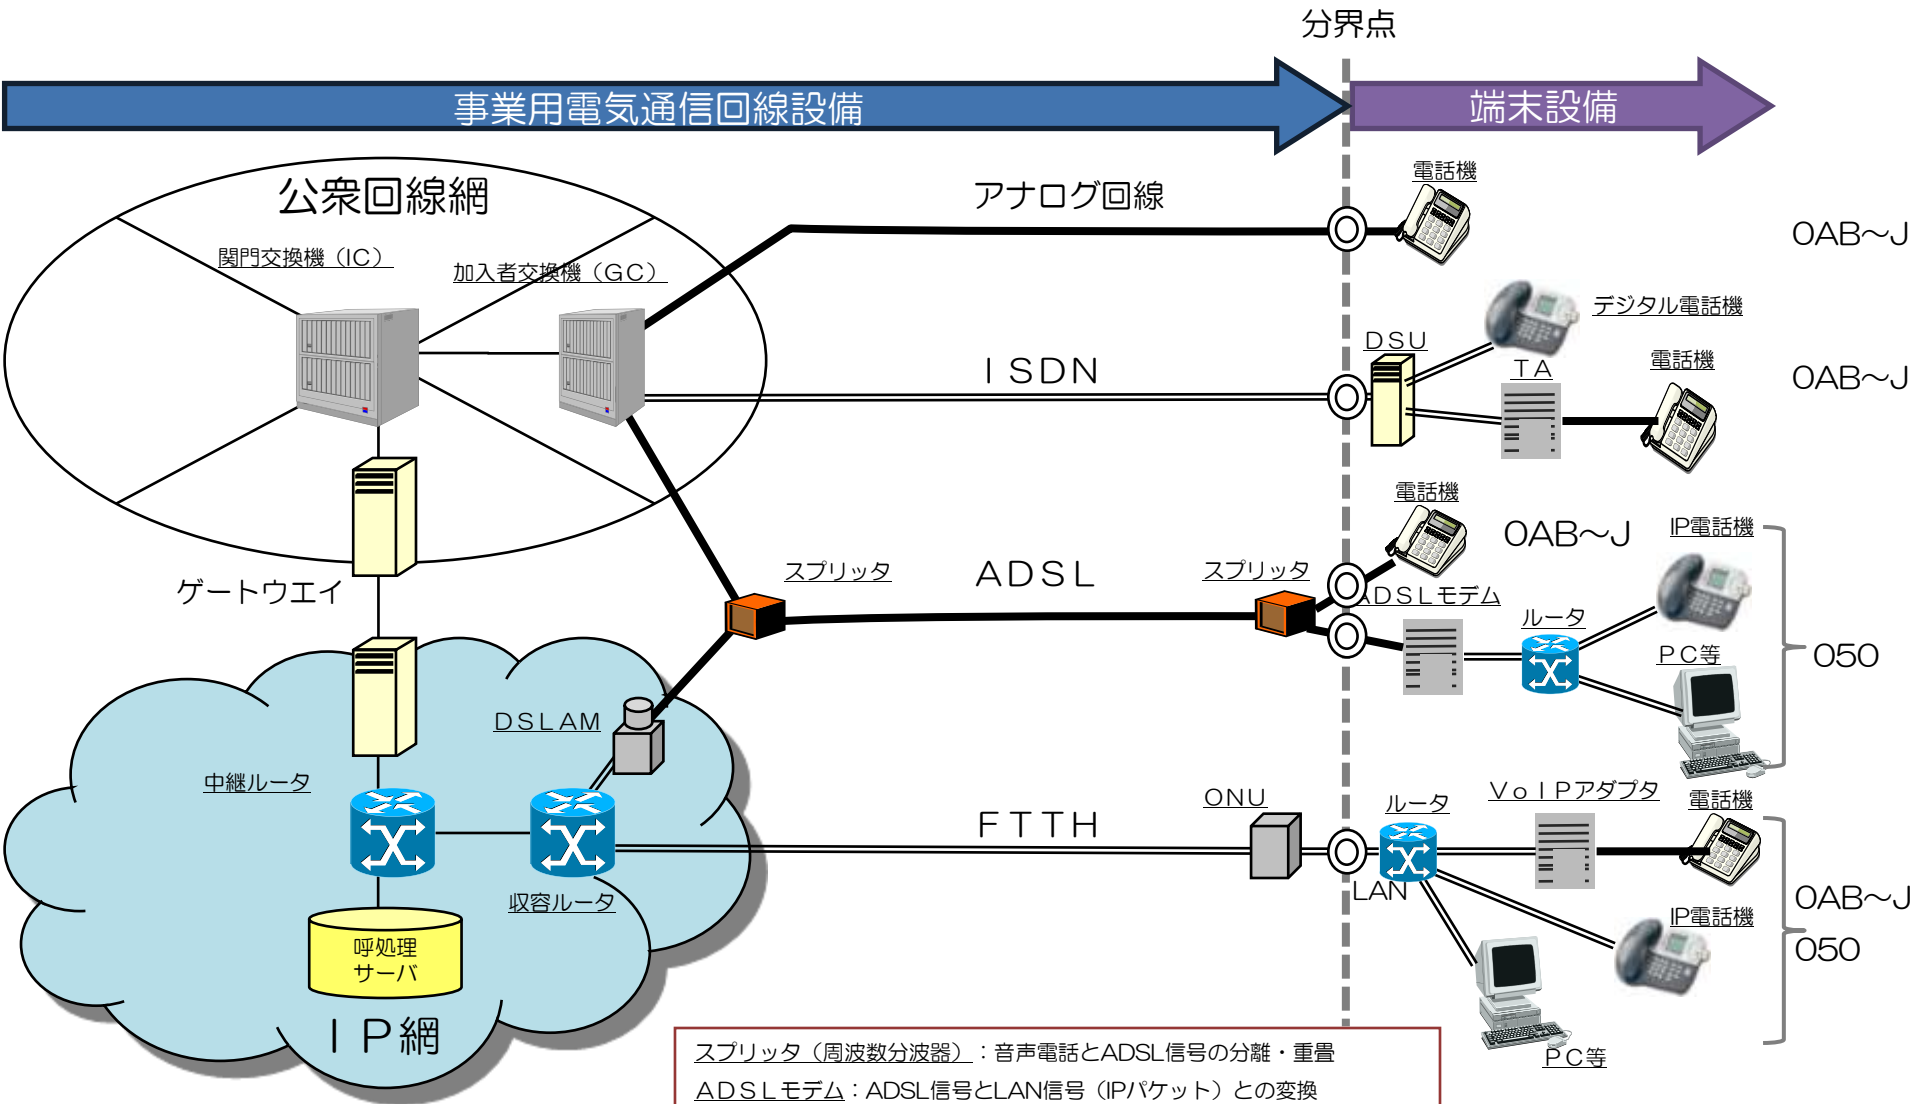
分界点

事業用電気通信回線設備

端末設備

公衆回線網

関門交換機（IC）

加入者交換機（GC）

ゲートウエイ

アナログ回線

電話機

0AB~J

デジタル電話機

DSU

ISDN

TA

電話機

0AB~J

電話機

0AB~J

IP電話機

スプリッタ

ADSL

スプリッタ

ADSLモデム

ルータ

PC等

050

DSLAM

中継ルータ

ONU

ルータ

VoIPアダプタ

電話機

FTTH

LAN

収容ルータ

呼処理サーバ

IP電話機

0AB~J

050

IP網

PC等

スプリッタ（周波数分波器）：音声電話とADSL信号の分離・重畳

ADSLモデム：ADSL信号とLAN信号（IPパケット）との変換